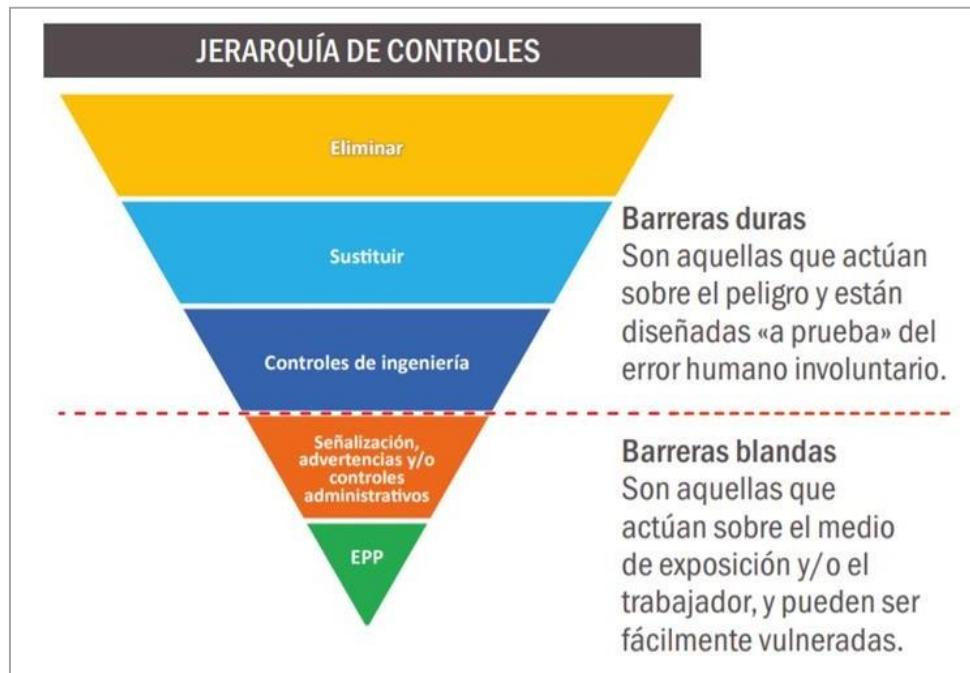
JERARQUÍA DE CONTROLES

Eliminar

Sustituir

Controles de ingeniería

Señalización, advertencias y/o controles administrativos

EPP

Barreras duras
Son aquellas que actúan sobre el peligro y están diseñadas «a prueba» del error humano involuntario.

Barreras blandas
Son aquellas que actúan sobre el medio de exposición y/ o el trabajador, y pueden ser fácilmente vulneradas.